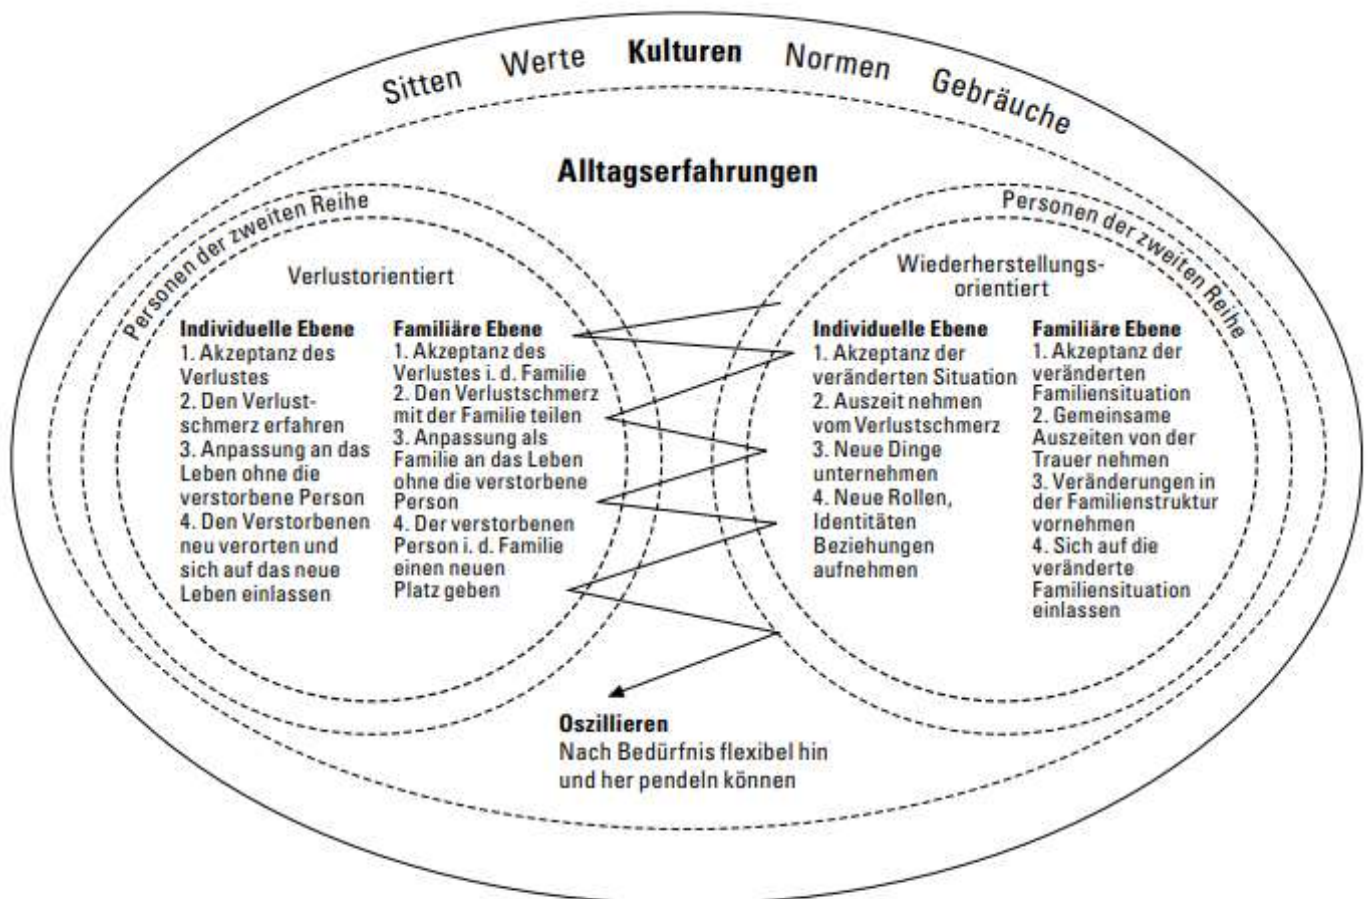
Sitten Werte **Kulturen** Normen Gebräuche

**Alltagserfahrungen**

Personen der zweiten Reihe

Verlustorientiert

**Individuelle Ebene**
1. Akzeptanz des Verlustes
2. Den Verlustschmerz erfahren
3. Anpassung an das Leben ohne die verstorbene Person
4. Den Verstorbenen neu verorten und sich auf das neue Leben einlassen

**Familiäre Ebene**
1. Akzeptanz des Verlustes i. d. Familie
2. Den Verlustschmerz mit der Familie teilen
3. Anpassung als Familie an das Leben ohne die verstorbene Person
4. Der verstorbenen Person i. d. Familie einen neuen Platz geben

Personen der zweiten Reihe

Wiederherstellungsorientiert

**Individuelle Ebene**
1. Akzeptanz der veränderten Situation
2. Auszeit nehmen vom Verlustschmerz
3. Neue Dinge unternehmen
4. Neue Rollen, Identitäten Beziehungen aufnehmen

**Familiäre Ebene**
1. Akzeptanz der veränderten Familiensituation
2. Gemeinsame Auszeiten von der Trauer nehmen
3. Veränderungen in der Familienstruktur vornehmen
4. Sich auf die veränderte Familiensituation einlassen

**Oszillieren**
Nach Bedürfnis flexibel hin und her pendeln können